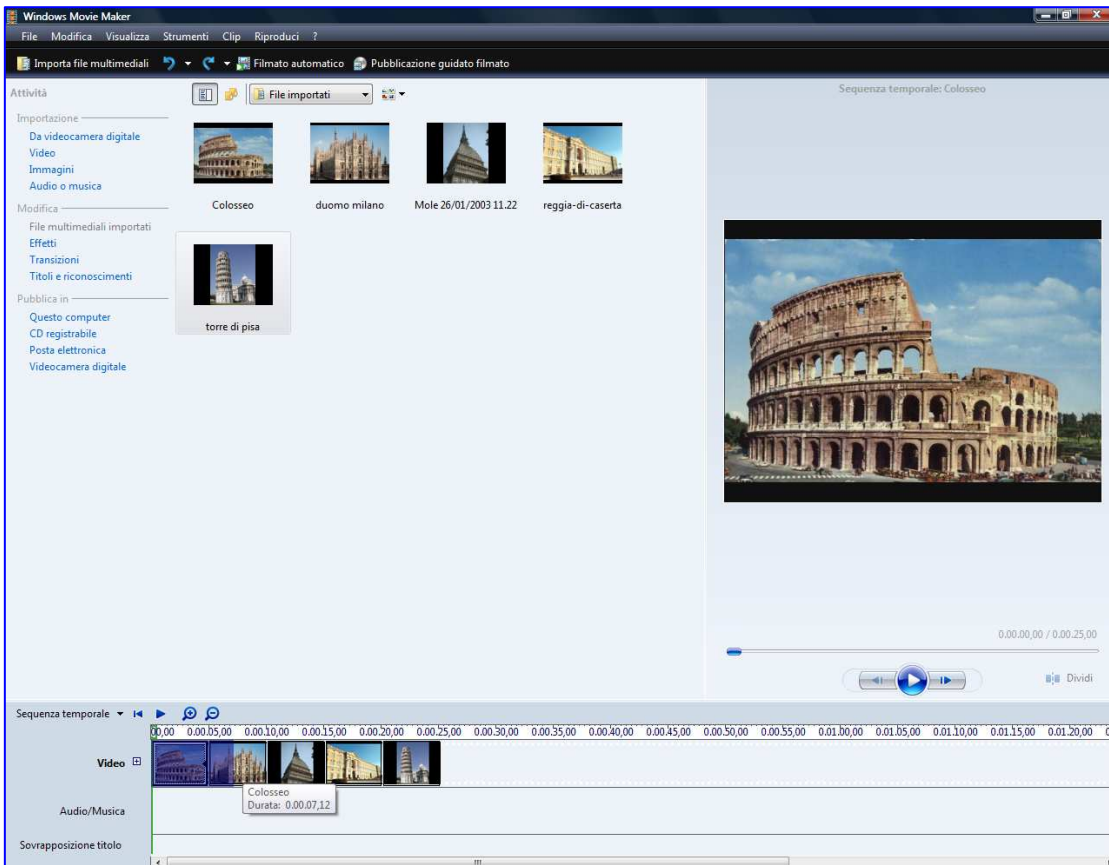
Windows Movie Maker

File Modifica Visualizza Strumenti Clip Riproduci ?

Importa file multimediali Filmato automatico Pubblicazione guidato filmato

Attività

Importazione
Da videocamera digitale
Video
Immagini
Audio o musica

Modifica
File multimediali importati
Effetti
Transizioni
Titoli e riconoscimenti

Pubblica in
Questo computer
CD registrabile
Posta elettronica
Videocamera digitale

File importati

Colosseo
duomo milano
Mole 26/01/2003 11.22
reggia-di-caserta
torre di pisa

Sequenza temporale: Colosseo

0.00.00,00 / 0.00.25,00

Dividi

Sequenza temporale

00,00 0.00.05,00 0.00.10,00 0.00.15,00 0.00.20,00 0.00.25,00 0.00.30,00 0.00.35,00 0.00.40,00 0.00.45,00 0.00.50,00 0.00.55,00 0.01.00,00 0.01.05,00 0.01.10,00 0.01.15,00 0.01.20,00

Video

Colosseo
Durata: 0.00.07,12

Audio/Musica

Sovrapposizione titolo